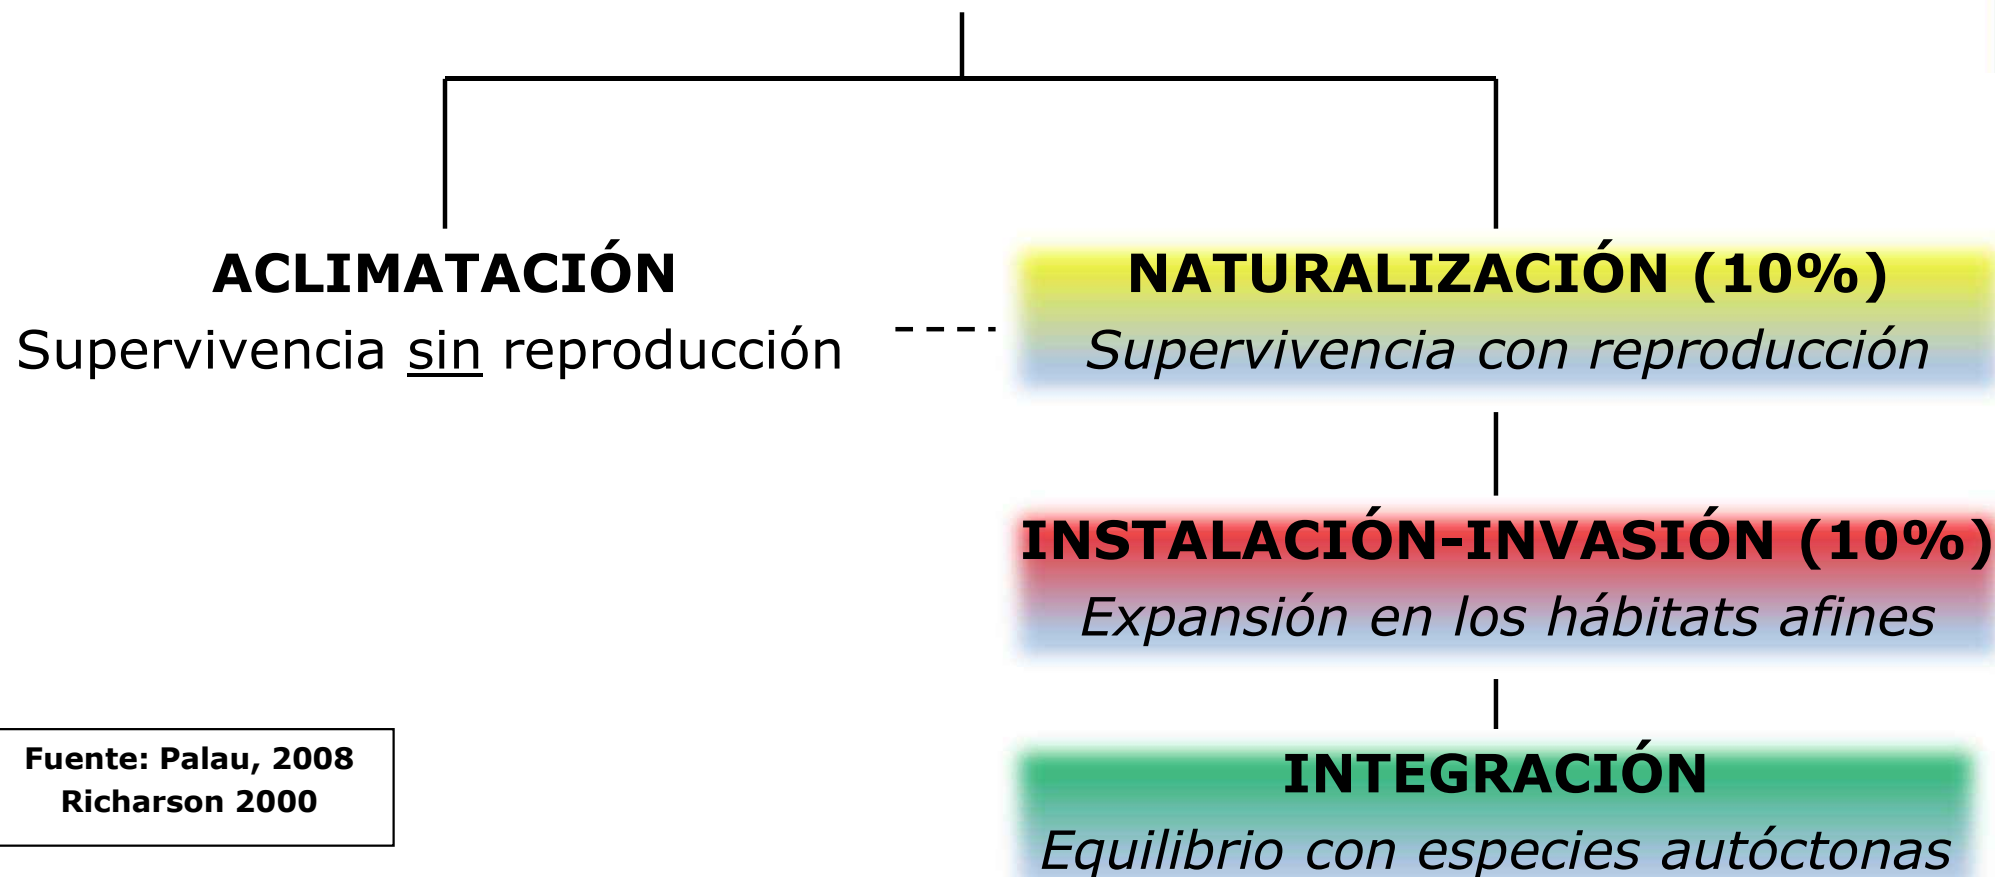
ACLIMATACIÓN
Supervivencia sin reproducción

NATURALIZACIÓN (10%)
Supervivencia con reproducción

INSTALACIÓN-INVASIÓN (10%)
Expansión en los hábitats afines

Fuente: Palau, 2008
Richarson 2000

INTEGRACIÓN
Equilibrio con especies autóctonas